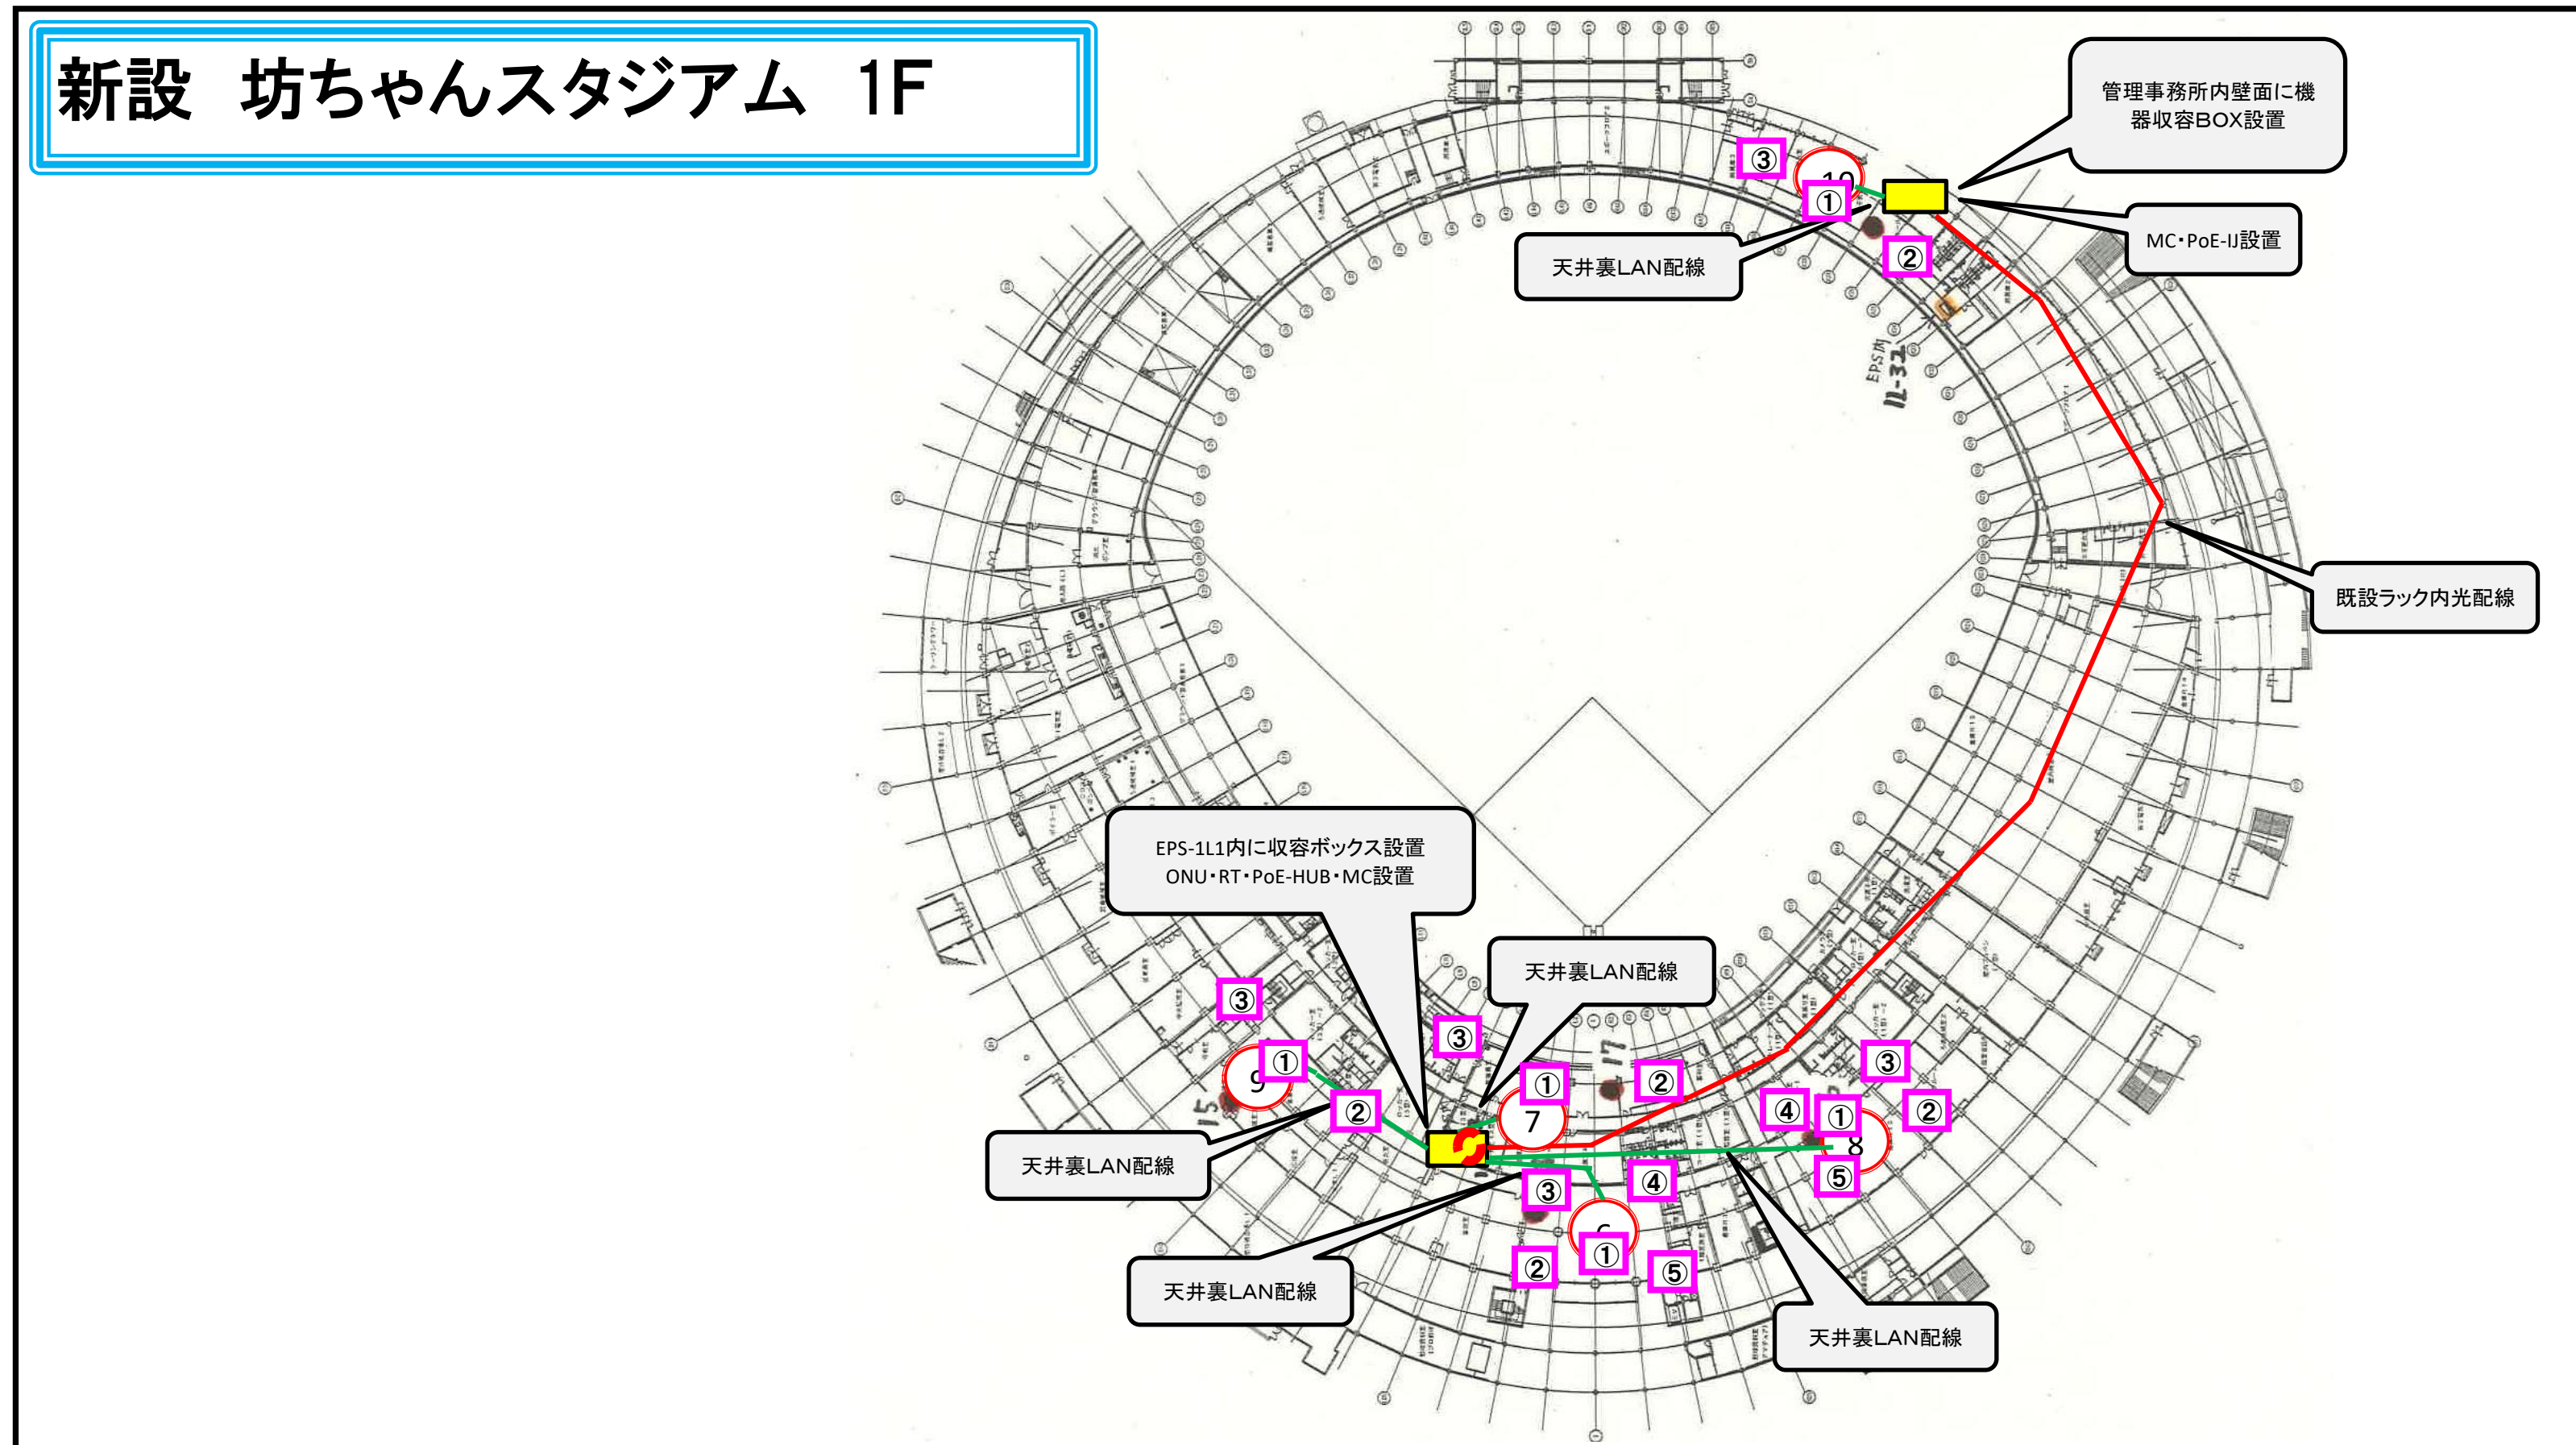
新設　坊ちゃんスタジアム　1F

管理事務所内壁面に機器収容BOX設置

③
10
①
②

MC・PoE-IJ設置

天井裏LAN配線

EPS内
1L-31

既設ラック内光配線

EPS-1L1内に収容ボックス設置
ONU・RT・PoE-HUB・MC設置

天井裏LAN配線

③
①
9
②
③
①
7
②
L17
④
①
③
②
8
⑤
③
④
6
①
②
⑤

天井裏LAN配線

天井裏LAN配線

天井裏LAN配線